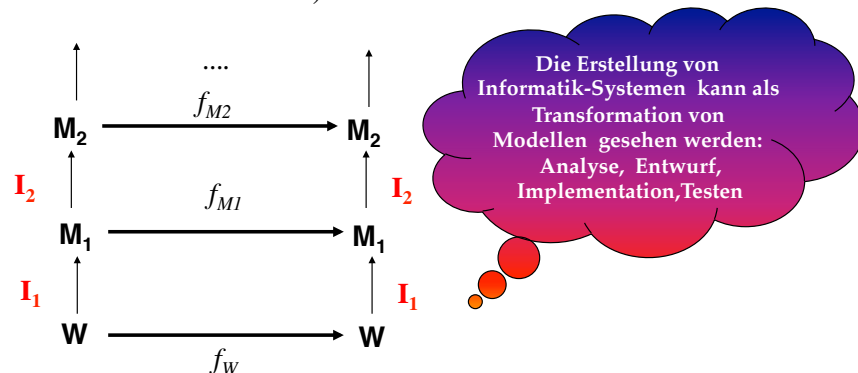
....

$f_{M2}$

$M_2$ $M_2$

$I_2$ $I_2$

$f_{M1}$

$M_1$ $M_1$

$I_1$ $I_1$

W W

$f_W$

Die Erstellung von Informatik-Systemen kann als Transformation von Modellen gesehen werden: Analyse, Entwurf, Implementation,Testen